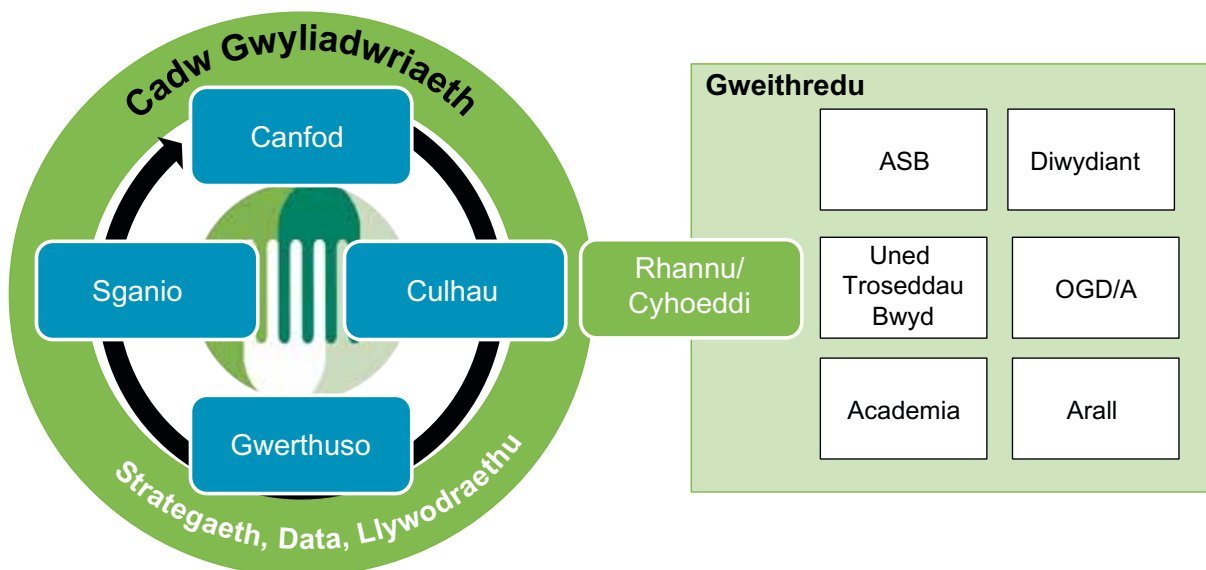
Cadw Gwyliadwriaeth

Canfod

Sganio

Culhau

Gwerthuso

Strategaeth, Data, Llywodraethu

Rhannu/ Cyhoeddi

Gweithredu

| ASB | Diwydiant |
|---|---|
| Uned Troseddau Bwyd | OGD/A |
| Academia | Arall |